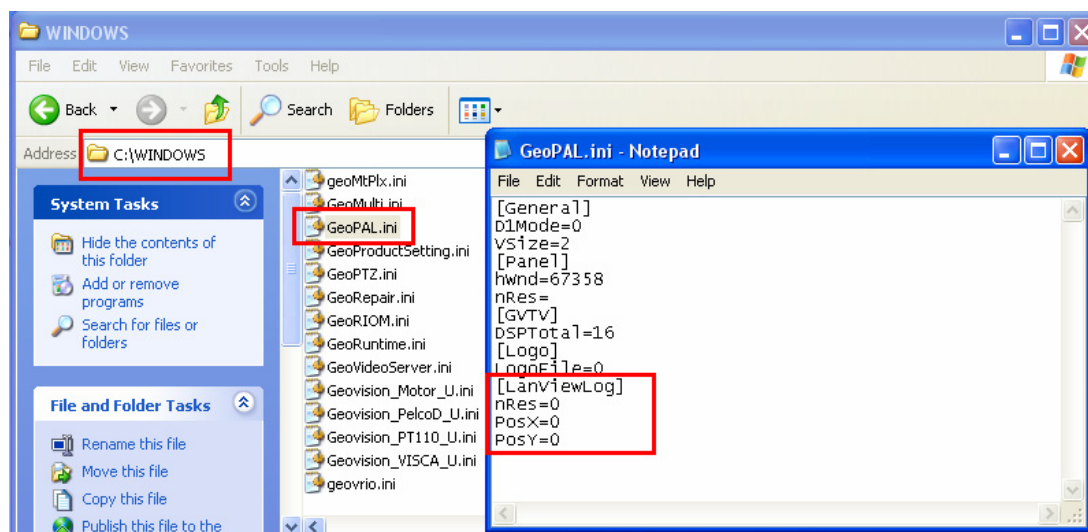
WINDOWS

File Edit View Favorites Tools Help

Back Search Folders

Address C:\WINDOWS

System Tasks

Hide the contents of this folder

Add or remove programs

Search for files or folders

File and Folder Tasks

Rename this file

Move this file

Copy this file

Publish this file to the

geoMtPlx.ini
GeoMulti.ini
GeoPAL.ini
GeoProductSetting.ini
GeoPTZ.ini
GeoRepair.ini
GeoRIOM.ini
GeoRuntime.ini
GeoVideoServer.ini
Geovision_Motor_U.ini
Geovision_PelcoD_U.ini
Geovision_PT110_U.ini
Geovision_VISCA_U.ini
geovrio.ini

GeoPAL.ini - Notepad

File Edit Format View Help

[General]
D1Mode=0
VSize=2
[Panel]
hwnd=67358
nRes=
[GVTV]
DSPTotal=16
[Logo]
LogoFile=0
[LanViewLog]
nRes=0
PosX=0
PosY=0